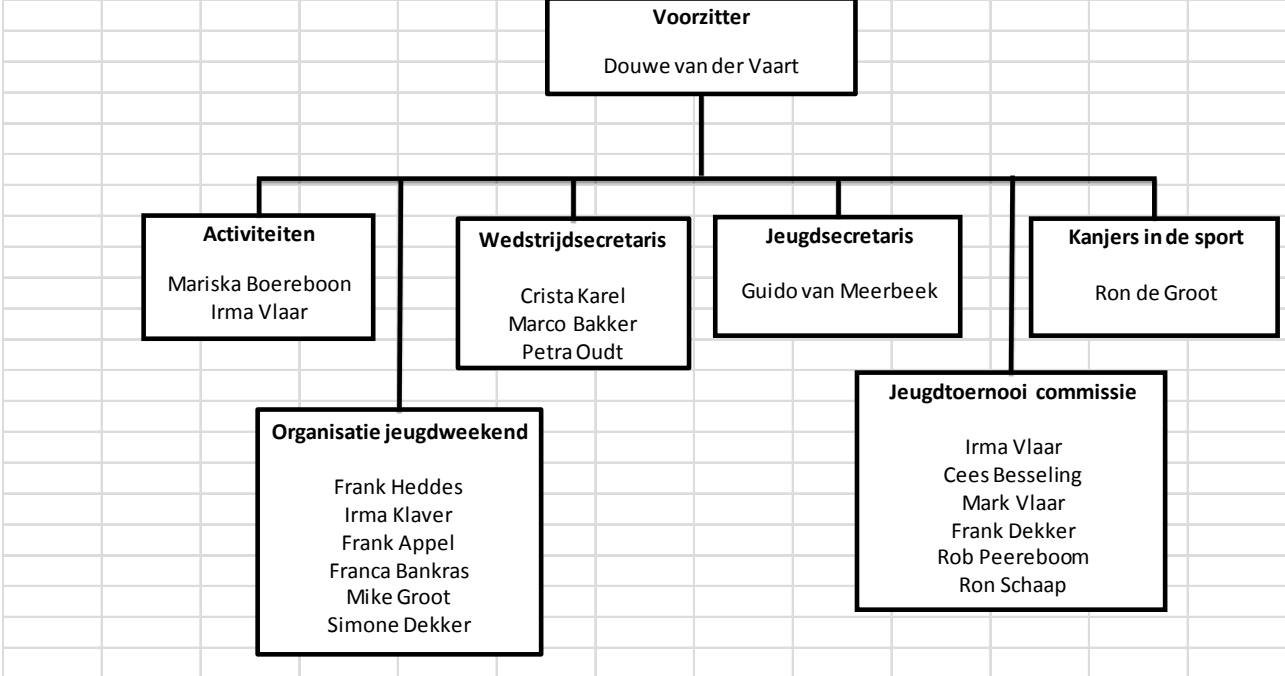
Voorzitter

Douwe van der Vaart

Activiteiten

Mariska Boereboon
Irma Vlaar

Wedstrijdsecretaris

Crista Karel
Marco Bakker
Petra Oudt

Jeugdsecretaris

Guido van Meerbeek

Kanjers in de sport

Ron de Groot

Organisatie jeugdweekend

Frank Heddes
Irma Klaver
Frank Appel
Franca Bankras
Mike Groot
Simone Dekker

Jeugdtoernooi commissie

Irma Vlaar
Cees Besseling
Mark Vlaar
Frank Dekker
Rob Peereboom
Ron Schaap